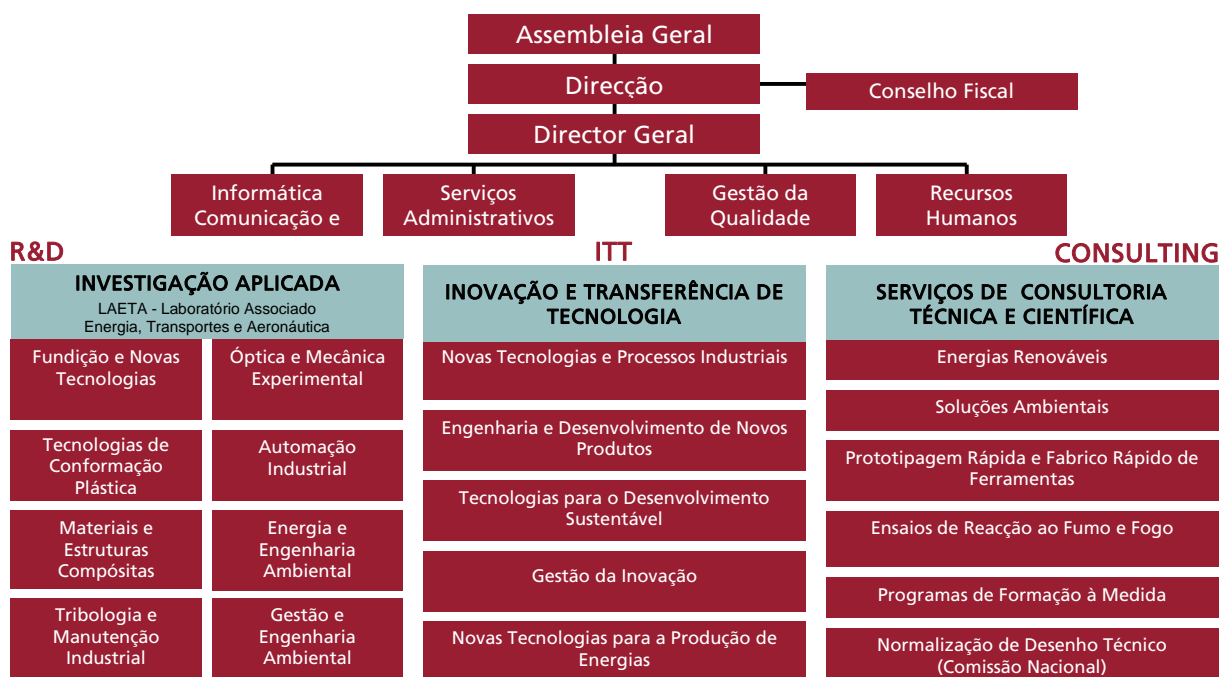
Assembleia Geral

Direcção

Conselho Fiscal

Director Geral

Informática Comunicação e

Serviços Administrativos

Gestão da Qualidade

Recursos Humanos

R&D

INVESTIGAÇÃO APLICADA
LAETA - Laboratório Associado Energia, Transportes e Aeronáutica

Fundição e Novas Tecnologias

Óptica e Mecânica Experimental

Tecnologias de Conformação Plástica

Automação Industrial

Materiais e Estruturas Compósitas

Energia e Engenharia Ambiental

Tribologia e Manutenção Industrial

Gestão e Engenharia Ambiental

ITT

INOVAÇÃO E TRANSFERÊNCIA DE TECNOLOGIA

Novas Tecnologias e Processos Industriais

Engenharia e Desenvolvimento de Novos Produtos

Tecnologias para o Desenvolvimento Sustentável

Gestão da Inovação

Novas Tecnologias para a Produção de Energias

CONSULTING

SERVIÇOS DE CONSULTORIA TÉCNICA E CIENTÍFICA

Energias Renováveis

Soluções Ambientais

Prototipagem Rápida e Fabrico Rápido de Ferramentas

Ensaios de Reacção ao Fumo e Fogo

Programas de Formação à Medida

Normalização de Desenho Técnico (Comissão Nacional)